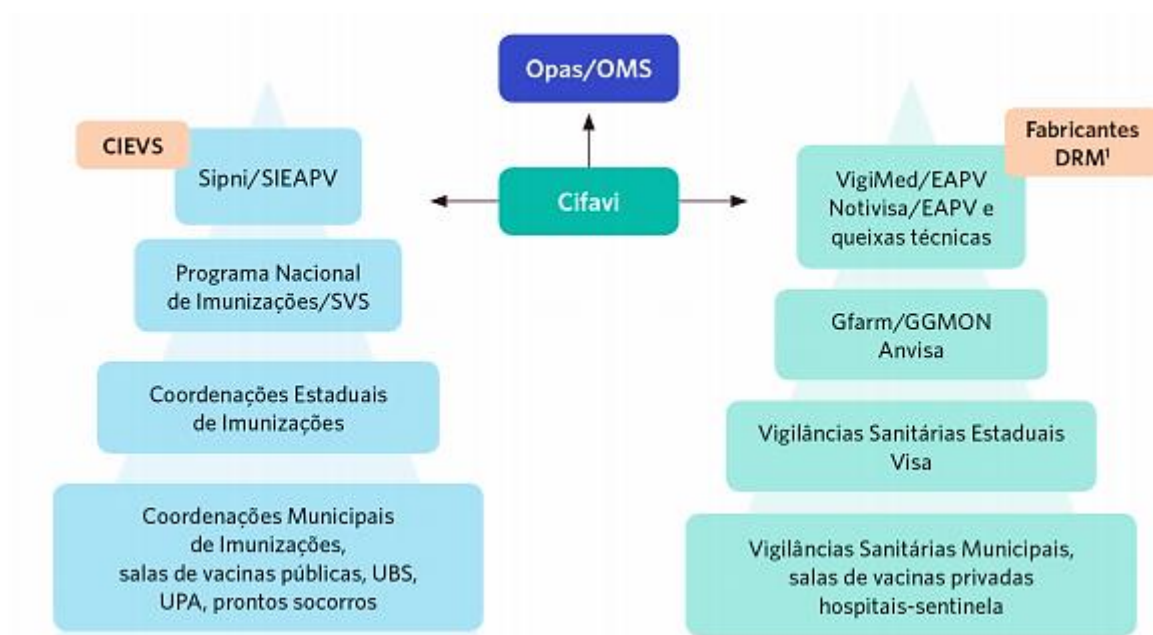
Opas/OMS

Cifavi

CIEVS

Sipni/SIEAPV

Programa Nacional de Imunizações/SVS

Coordenações Estaduais de Imunizações

Coordenações Municipais de Imunizações, salas de vacinas públicas, UBS, UPA, prontos socorros

Fabricantes DRM$^1$

VigiMed/EAPV Notivisa/EAPV e queixas técnicas

Gfarm/GGMON Anvisa

Vigilâncias Sanitárias Estaduais Visa

Vigilâncias Sanitárias Municipais, salas de vacinas privadas hospitais-sentinela